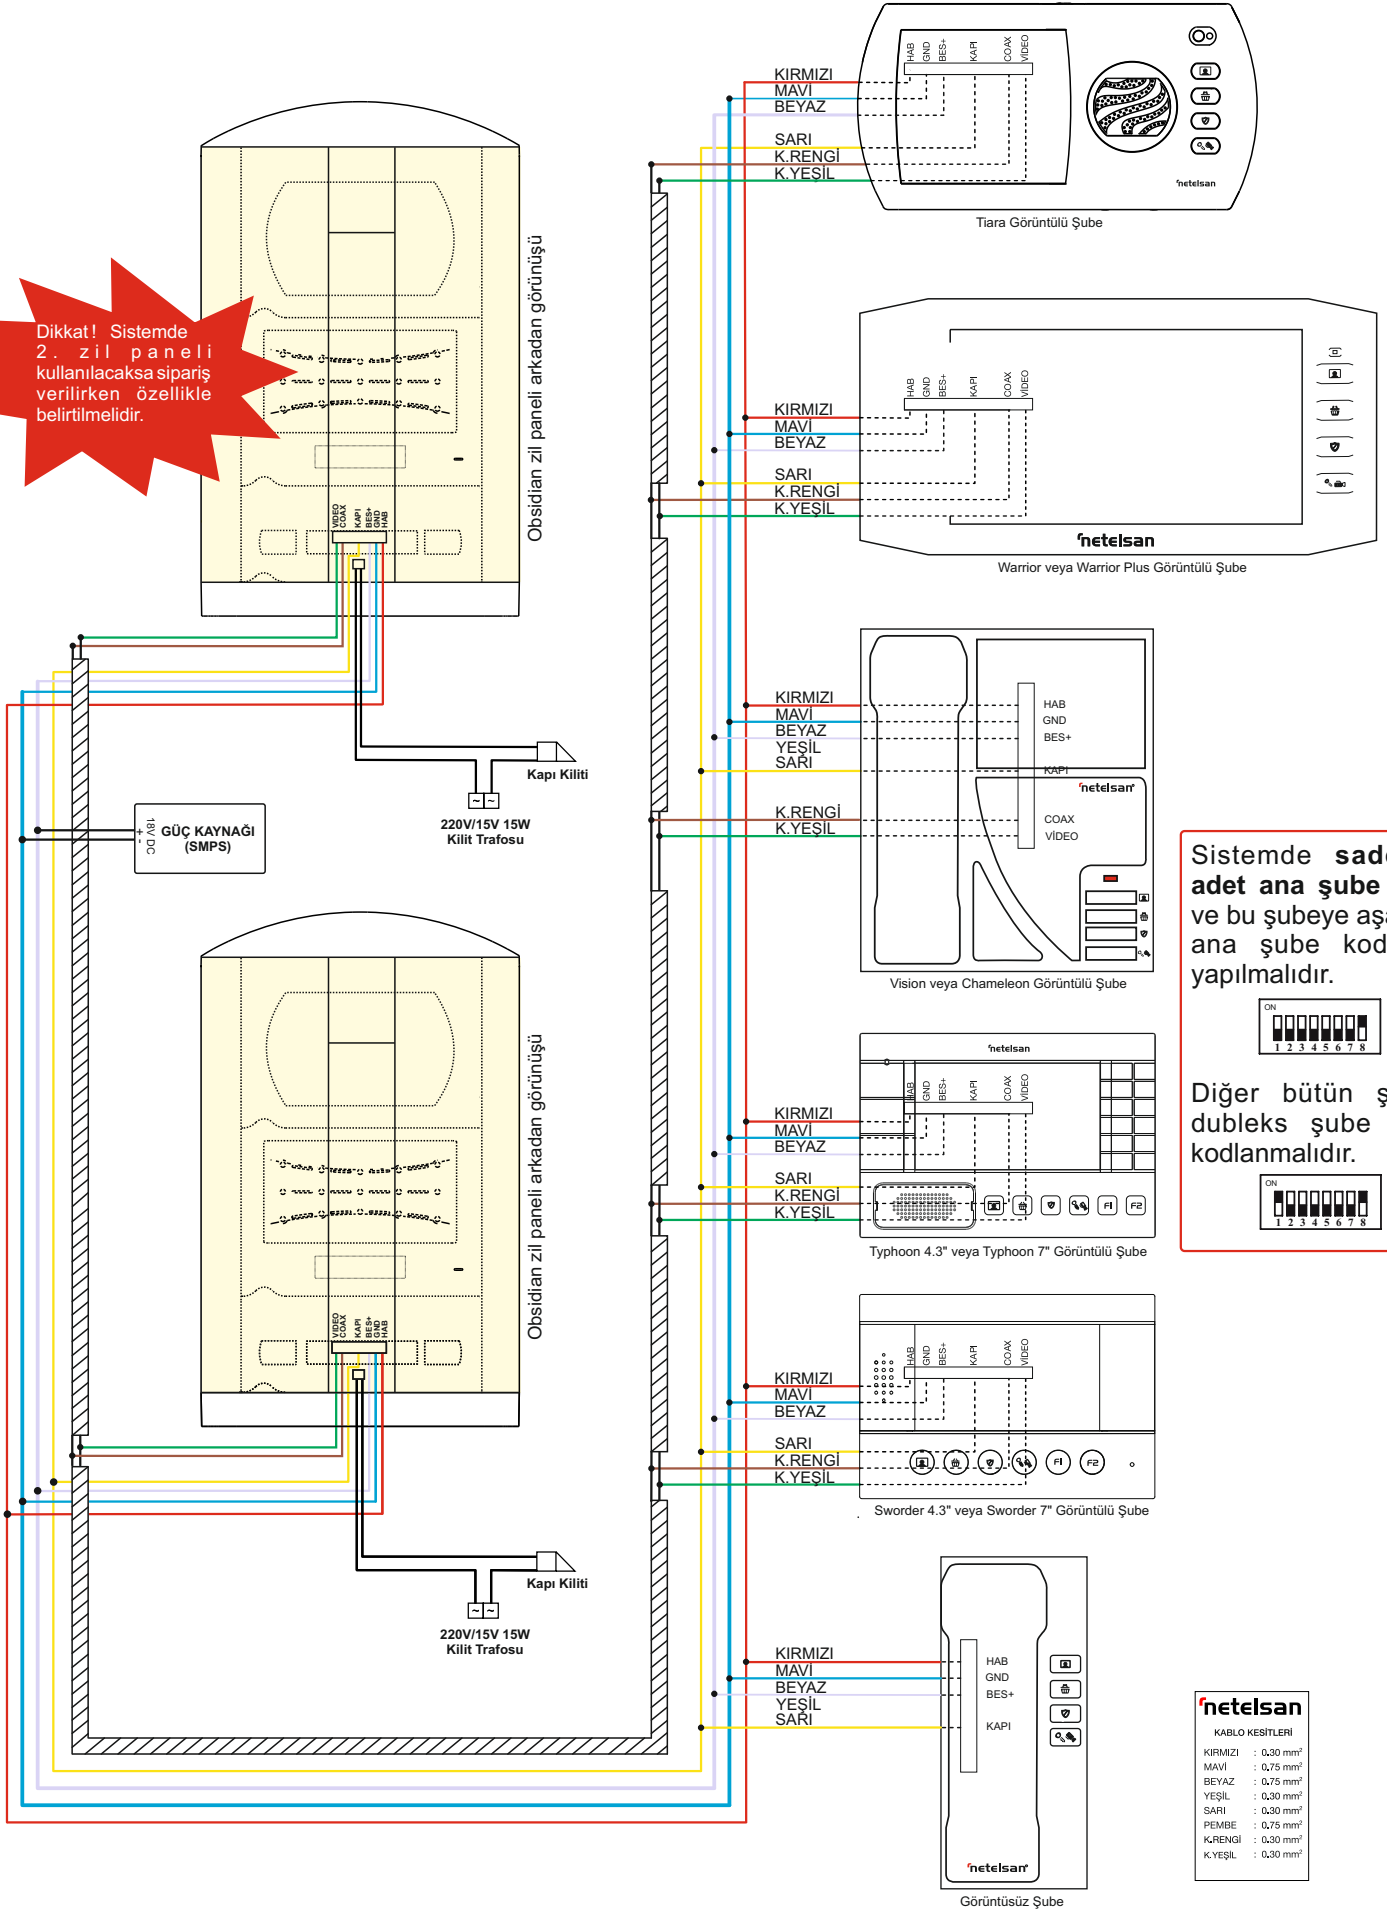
HAB GND BES+ KAPI COAX VİDEO

KIRMIZI
MAVİ
BEYAZ
SARI
K.RENGİ
K.YEŞİL

netelsan

Tiara Görüntülü Şube

Obsidian zil paneli arkadan görünüşü

Dikkat! Sistemde 2. zil paneli kullanılacaksa sipariş verilirken özellikle belirtilmelidir.

VIDEO COAX KAPI BES+ GND HAB

HAB GND BES+ KAPI COAX VİDEO

KIRMIZI
MAVİ
BEYAZ
SARI
K.RENGİ
K.YEŞİL

netelsan

Warrior veya Warrior Plus Görüntülü Şube

KIRMIZI
MAVİ
BEYAZ
YEŞİL
SARI
K.RENGİ
K.YEŞİL

HAB
GND
BES+
KAPI
netelsan
COAX
VİDEO

Vision veya Chameleon Görüntülü Şube

Kapı Kiliti

220V/15V 15W
Kilit Trafosu

18V DC + -
GÜÇ KAYNAĞI (SMPS)

Sistemde sad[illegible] adet ana şube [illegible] ve bu şubeye aş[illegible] ana şube kod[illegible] yapılmalıdır.

ON
1 2 3 4 5 6 7 8

Diğer bütün ş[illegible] dubleks şube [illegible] kodlanmalıdır.

ON
1 2 3 4 5 6 7 8

netelsan

HAB GND BES+ KAPI COAX VİDEO

KIRMIZI
MAVİ
BEYAZ
SARI
K.RENGİ
K.YEŞİL

F1 F2

Typhoon 4.3" veya Typhoon 7" Görüntülü Şube

Obsidian zil paneli arkadan görünüşü

VIDEO COAX KAPI BES+ GND HAB

HAB GND BES+ KAPI COAX VİDEO

KIRMIZI
MAVİ
BEYAZ
SARI
K.RENGİ
K.YEŞİL

F1 F2

Sworder 4.3" veya Sworder 7" Görüntülü Şube

Kapı Kiliti

220V/15V 15W
Kilit Trafosu

KIRMIZI
MAVİ
BEYAZ
YEŞİL
SARI

HAB
GND
BES+
KAPI

netelsan

Görüntüsüz Şube

netelsan
KABLO KESİTLERİ
| | | |
|---|---|---|
| KIRMIZI | : | 0.30 mm² |
| MAVİ | : | 0.75 mm² |
| BEYAZ | : | 0.75 mm² |
| YEŞİL | : | 0.30 mm² |
| SARI | : | 0.30 mm² |
| PEMBE | : | 0.75 mm² |
| K.RENGİ | : | 0.30 mm² |
| K.YEŞİL | : | 0.30 mm² |